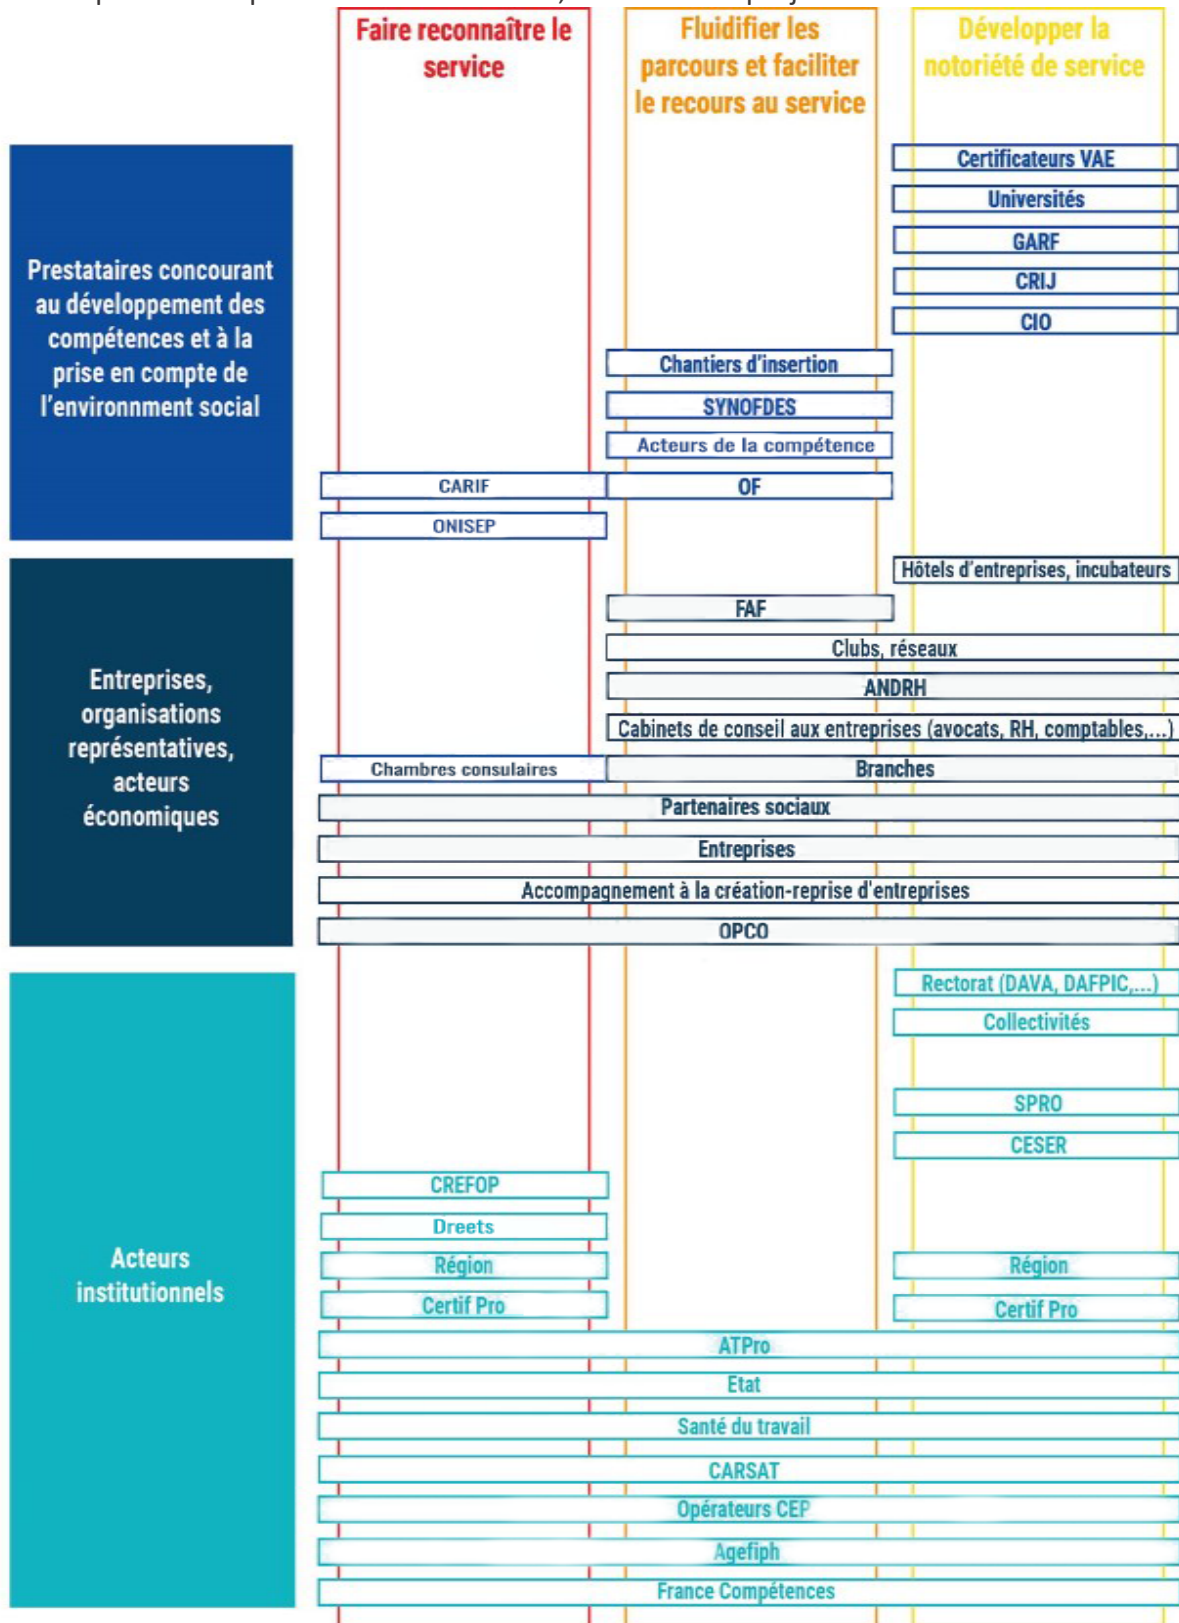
Faire reconnaître le service

Fluidifier les parcours et faciliter le recours au service

Développer la notoriété de service

Prestataires concourant au développement des compétences et à la prise en compte de l'environnment social

Certificateurs VAE
Universités
GARF
CRIJ
CIO
Chantiers d'insertion
SYNOFDES
Acteurs de la compétence
CARIF
OF
ONISEP

Entreprises, organisations représentatives, acteurs économiques

Hôtels d'entreprises, incubateurs
FAF
Clubs, réseaux
ANDRH
Cabinets de conseil aux entreprises (avocats, RH, comptables,...)
Chambres consulaires
Branches
Partenaires sociaux
Entreprises
Accompagnement à la création-reprise d'entreprises
OPCO

Acteurs institutionnels

Rectorat (DAVA, DAFPIC,...)
Collectivités
SPRO
CESER
CREFOP
Dreets
Région
Région
Certif Pro
Certif Pro
ATPro
Etat
Santé du travail
CARSAT
Opérateurs CEP
Agefiph
France Compétences